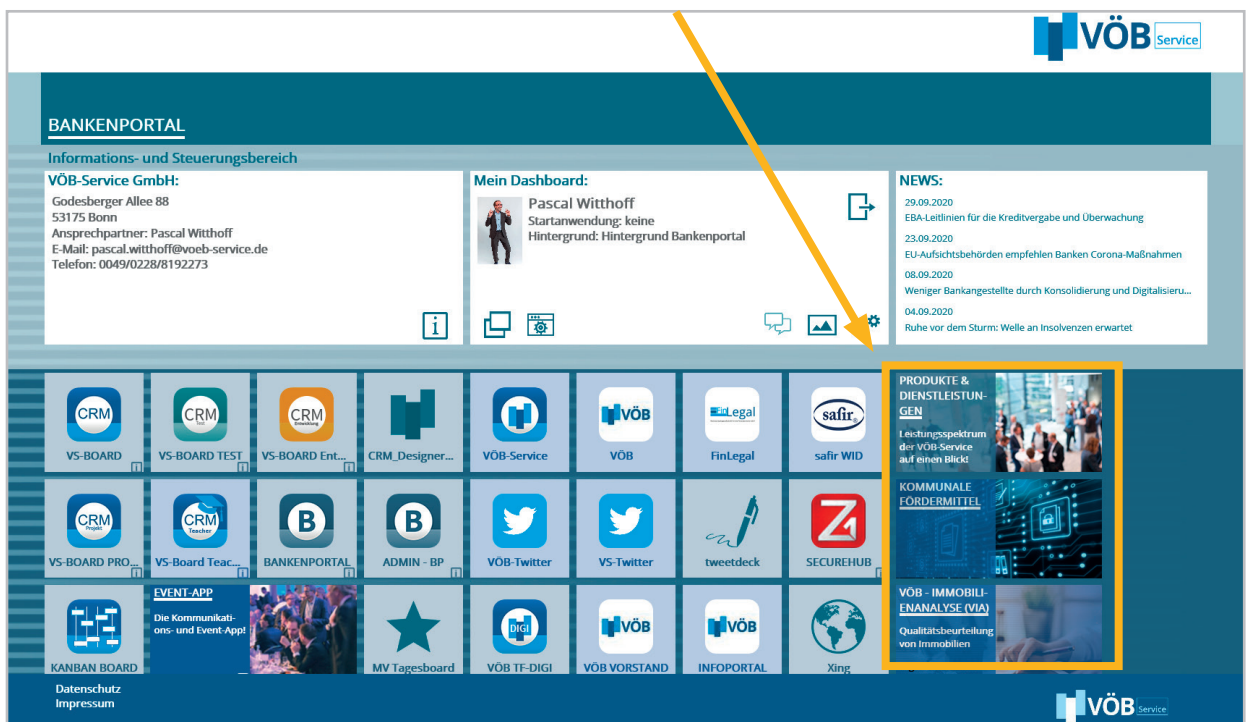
VÖB Service

BANKENPORTAL

Informations- und Steuerungsbereich

VÖB-Service GmbH:
Godesberger Allee 88
53175 Bonn
Ansprechpartner: Pascal Witthoff
E-Mail: pascal.witthoff@voeb-service.de
Telefon: 0049/0228/8192273

Mein Dashboard:
Pascal Witthoff
Startanwendung: keine
Hintergrund: Hintergrund Bankenportal

NEWS:
29.09.2020
EBA-Leitlinien für die Kreditvergabe und Überwachung
23.09.2020
EU-Aufsichtsbehörden empfehlen Banken Corona-Maßnahmen
08.09.2020
Weniger Bankangestellte durch Konsolidierung und Digitalisieru...
04.09.2020
Ruhe vor dem Sturm: Welle an Insolvenzen erwartet

CRM
VS-BOARD
CRM Test
VS-BOARD TEST
CRM Entwicklung
VS-BOARD Ent...
CRM_Designer...
VÖB-Service
VÖB
VÖB
FinLegal
FinLegal
safir
safir WID

PRODUKTE & DIENSTLEISTUNGEN
Leistungsspektrum der VÖB-Service auf einen Blick!

CRM Projekt
VS-BOARD PRO...
CRM Teacher
VS-Board Teac...
B
BANKENPORTAL
B
ADMIN - BP
VÖB-Twitter
VS-Twitter
tweetdeck
SECUREHUB

KOMMUNALE FÖRDERMITTEL

KANBAN BOARD
EVENT-APP
Die Kommunikations- und Event-App!
MV Tagesboard
DIGI
VÖB TF-DIGI
VÖB
VÖB VORSTAND
VÖB
INFOPORTAL
Xing

VÖB - IMMOBILIENANALYSE (VIA)
Qualitätsbeurteilung von Immobilien

Datenschutz
Impressum

VÖB Service